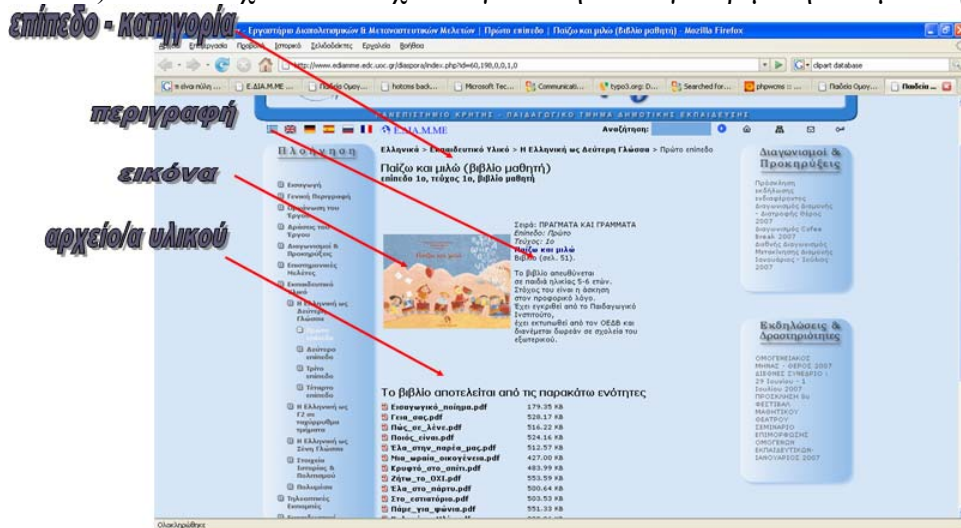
επίπεδο - κατηγορία

περιγραφή

εικόνα

αρχείο/α υλικού

Εργαστήριο Διαπολιτισμικών & Μεταναστευτικών Μελετών | Πρώτο επίπεδο | Παίζω και μιλώ (βιβλίο μαθητή) - Mozilla Firefox

Αρχείο Επεξεργασία Προβολή Ιστορικό Σελιδοδείκτες Εργαλεία Βοήθεια

http://www.ediamme.edc.uoc.gr/diaspora/index.php?id=60,198,0,0,1,0

clipart database

E.ΔΙΑ.Μ.ΜΕ ... | Παιδεία Ομογ... | hotcms back... | Microsoft Tec... | Communicati... | typo3.org: D... | Searched for... | phpwcms :: ... | Παιδεία Ομογ... | Παιδεία ...

ΠΑΝΕΠΙΣΤΗΜΙΟ ΚΡΗΤΗΣ - ΠΑΙΔΑΓΩΓΙΚΟ ΤΜΗΜΑ ΔΗΜΟΤΙΚΗΣ ΕΚΠΑΙΔΕΥΣΗΣ

Ε.ΔΙΑ.Μ.ΜΕ

Αναζήτηση:

Πλοήγηση

Εισαγωγή
Γενική Περιγραφή
Οργάνωση του Έργου
Δράσεις του Έργου
Διαγωνισμοί & Προκηρύξεις
Επιστημονικές Μελέτες
Εκπαιδευτικό Υλικό
Η Ελληνική ως Δεύτερη Γλώσσα
Πρώτο επίπεδο
Δεύτερο επίπεδο
Τρίτο επίπεδο
Τέταρτο επίπεδο
Η Ελληνική ως Γ2 σε ταχύρρυθμα τμήματα
Η Ελληνική ως Ξένη Γλώσσα
Στοιχεία Ιστορίας & Πολιτισμού
Πολυμέσα
Τηλεκπαίδευση

Ελληνικά > Εκπαιδευτικό Υλικό > Η Ελληνική ως Δεύτερη Γλώσσα > Πρώτο επίπεδο

Παίζω και μιλώ (βιβλίο μαθητή)
επίπεδο 1ο, τεύχος 1ο, βιβλίο μαθητή

Παίζω και μιλώ

Σειρά: ΠΡΑΓΜΑΤΑ ΚΑΙ ΓΡΑΜΜΑΤΑ
Επίπεδο: Πρώτο
Τεύχος: 1ο
Παίζω και μιλώ
Βιβλίο (σελ. 51).

Το βιβλίο απευθύνεται σε παιδιά ηλικίας 5-6 ετών. Στόχος του είναι η άσκηση στον προφορικό λόγο. Έχει εγκριθεί από το Παιδαγωγικό Ινστιτούτο, έχει εκτυπωθεί από τον ΟΕΔΒ και διανέμεται δωρεάν σε σχολεία του εξωτερικού.

Το βιβλίο αποτελείται από τις παρακάτω ενότητες

| | |
|---|---|
| Εισαγωγικό_ποίημα.pdf | 179.35 KB |
| Γεια_σας.pdf | 528.17 KB |
| Πώς_σε_λένε.pdf | 516.22 KB |
| Ποιός_είναι.pdf | 524.16 KB |
| Έλα_στην_παρέα_μας.pdf | 512.57 KB |
| Μια_ωραία_οικογένεια.pdf | 427.00 KB |
| Κρυφτό_στο_σπίτι.pdf | 483.99 KB |
| Ζήτω_το_ΟΧΙ.pdf | 553.59 KB |
| Έλα_στο_πάρτυ.pdf | 500.64 KB |
| Στο_εστιατόριο.pdf | 503.53 KB |
| Πάμε_για_ψώνια.pdf | 551.33 KB |

Διαγωνισμοί & Προκηρύξεις

Πρόσκληση εκδήλωσης ενδιαφέροντος Διαγωνισμός Διαμονής - Διατροφής Θέρος 2007
Διαγωνισμός Coffee Break 2007
Διεθνής Διαγωνισμός Μετακίνησης Διαμονής Ιανουάριος - Ιούλιος 2007

Εκδηλώσεις & Δραστηριότητες

ΟΜΟΓΕΝΕΙΑΚΟΣ ΜΗΝΑΣ - ΘΕΡΟΣ 2007
ΔΙΕΘΝΕΣ ΣΥΝΕΔΡΙΟ - 29 Ιουνίου - 1 Ιουλίου 2007
ΠΡΟΣΚΛΗΣΗ 8ο ΦΕΣΤΙΒΑΛ ΜΑΘΗΤΙΚΟΥ ΘΕΑΤΡΟΥ
ΣΕΜΙΝΑΡΙΟ ΕΠΙΜΟΡΦΩΣΗΣ ΟΜΟΓΕΝΩΝ ΕΚΠΑΙΔΕΥΤΙΚΩΝ ΙΑΝΟΥΑΡΙΟΣ 2007

Ολοκληρώθηκε